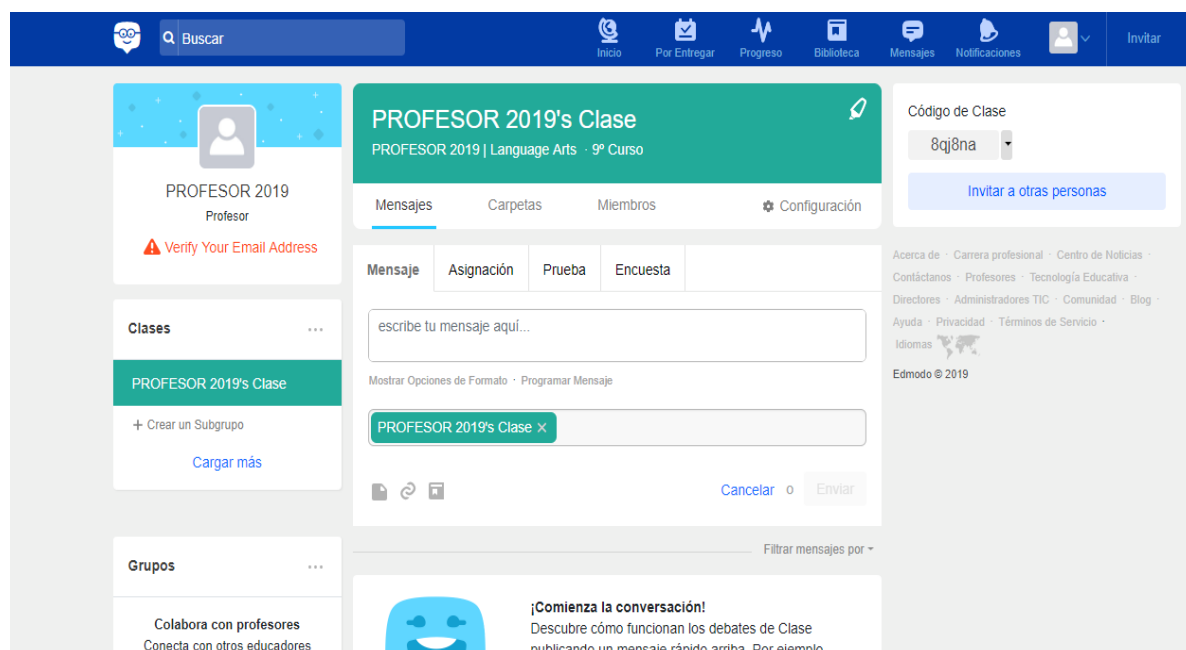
Buscar

Inicio Por Entregar Progreso Biblioteca Mensajes Notificaciones Invitar

PROFESOR 2019
Profesor
Verify Your Email Address

Clases ...
PROFESOR 2019's Clase
+ Crear un Subgrupo
Cargar más

Grupos ...
Colabora con profesores
Conecta con otros educadores

PROFESOR 2019's Clase
PROFESOR 2019 | Language Arts · 9º Curso

Mensajes Carpetas Miembros Configuración

Mensaje Asignación Prueba Encuesta

escribe tu mensaje aquí...

Mostrar Opciones de Formato · Programar Mensaje

PROFESOR 2019's Clase ×

Cancelar 0 Enviar

Filtrar mensajes por

¡Comienza la conversación!
Descubre cómo funcionan los debates de Clase publicando un mensaje rápido arriba. Por ejemplo

Código de Clase
8qj8na
Invitar a otras personas

Acerca de · Carrera profesional · Centro de Noticias · Contáctanos · Profesores · Tecnología Educativa · Directores · Administradores TIC · Comunidad · Blog · Ayuda · Privacidad · Términos de Servicio · Idiomas
Edmodo © 2019